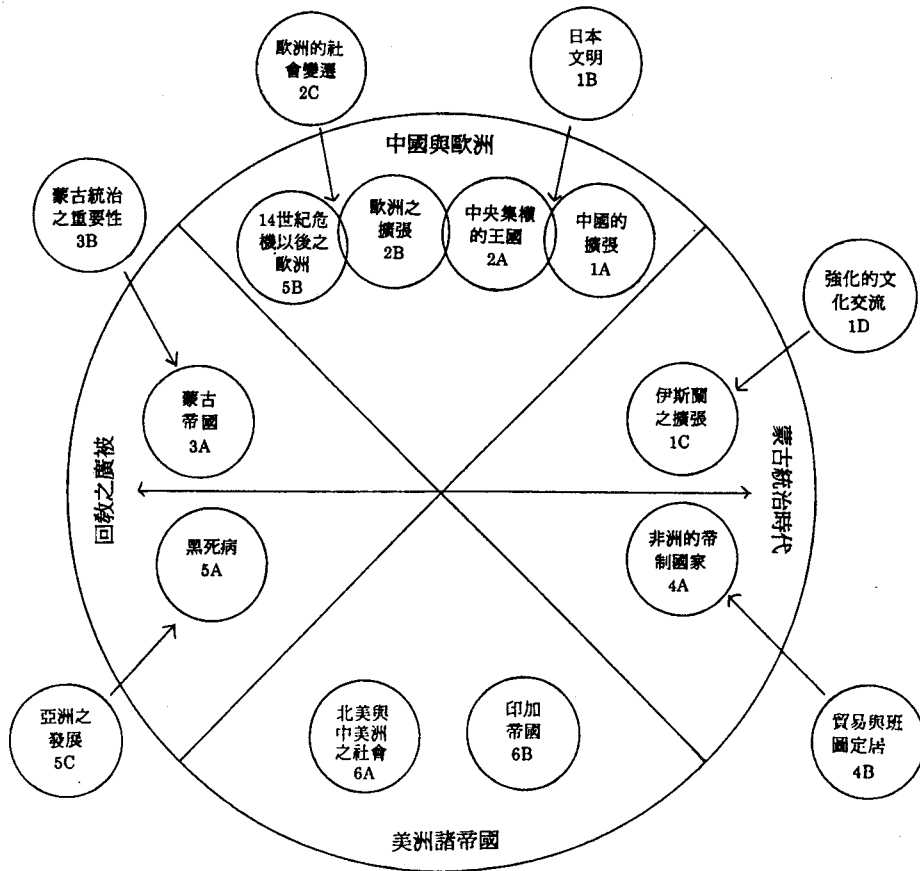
歐洲的社會變遷
2C

日本文明
1B

中國與歐洲

蒙古統治之重要性
3B

14世紀危機以後之歐洲
5B

歐洲之擴張
2B

中央集權的王國
2A

中國的擴張
1A

強化的文化交流
1D

蒙古帝國
3A

伊斯蘭之擴張
1C

回教之廣被

蒙古統治時代

黑死病
5A

非洲的帝制國家
4A

亞洲之發展
5C

北美與中美洲之社會
6A

印加帝國
6B

貿易與班圖定居
4B

美洲諸帝國